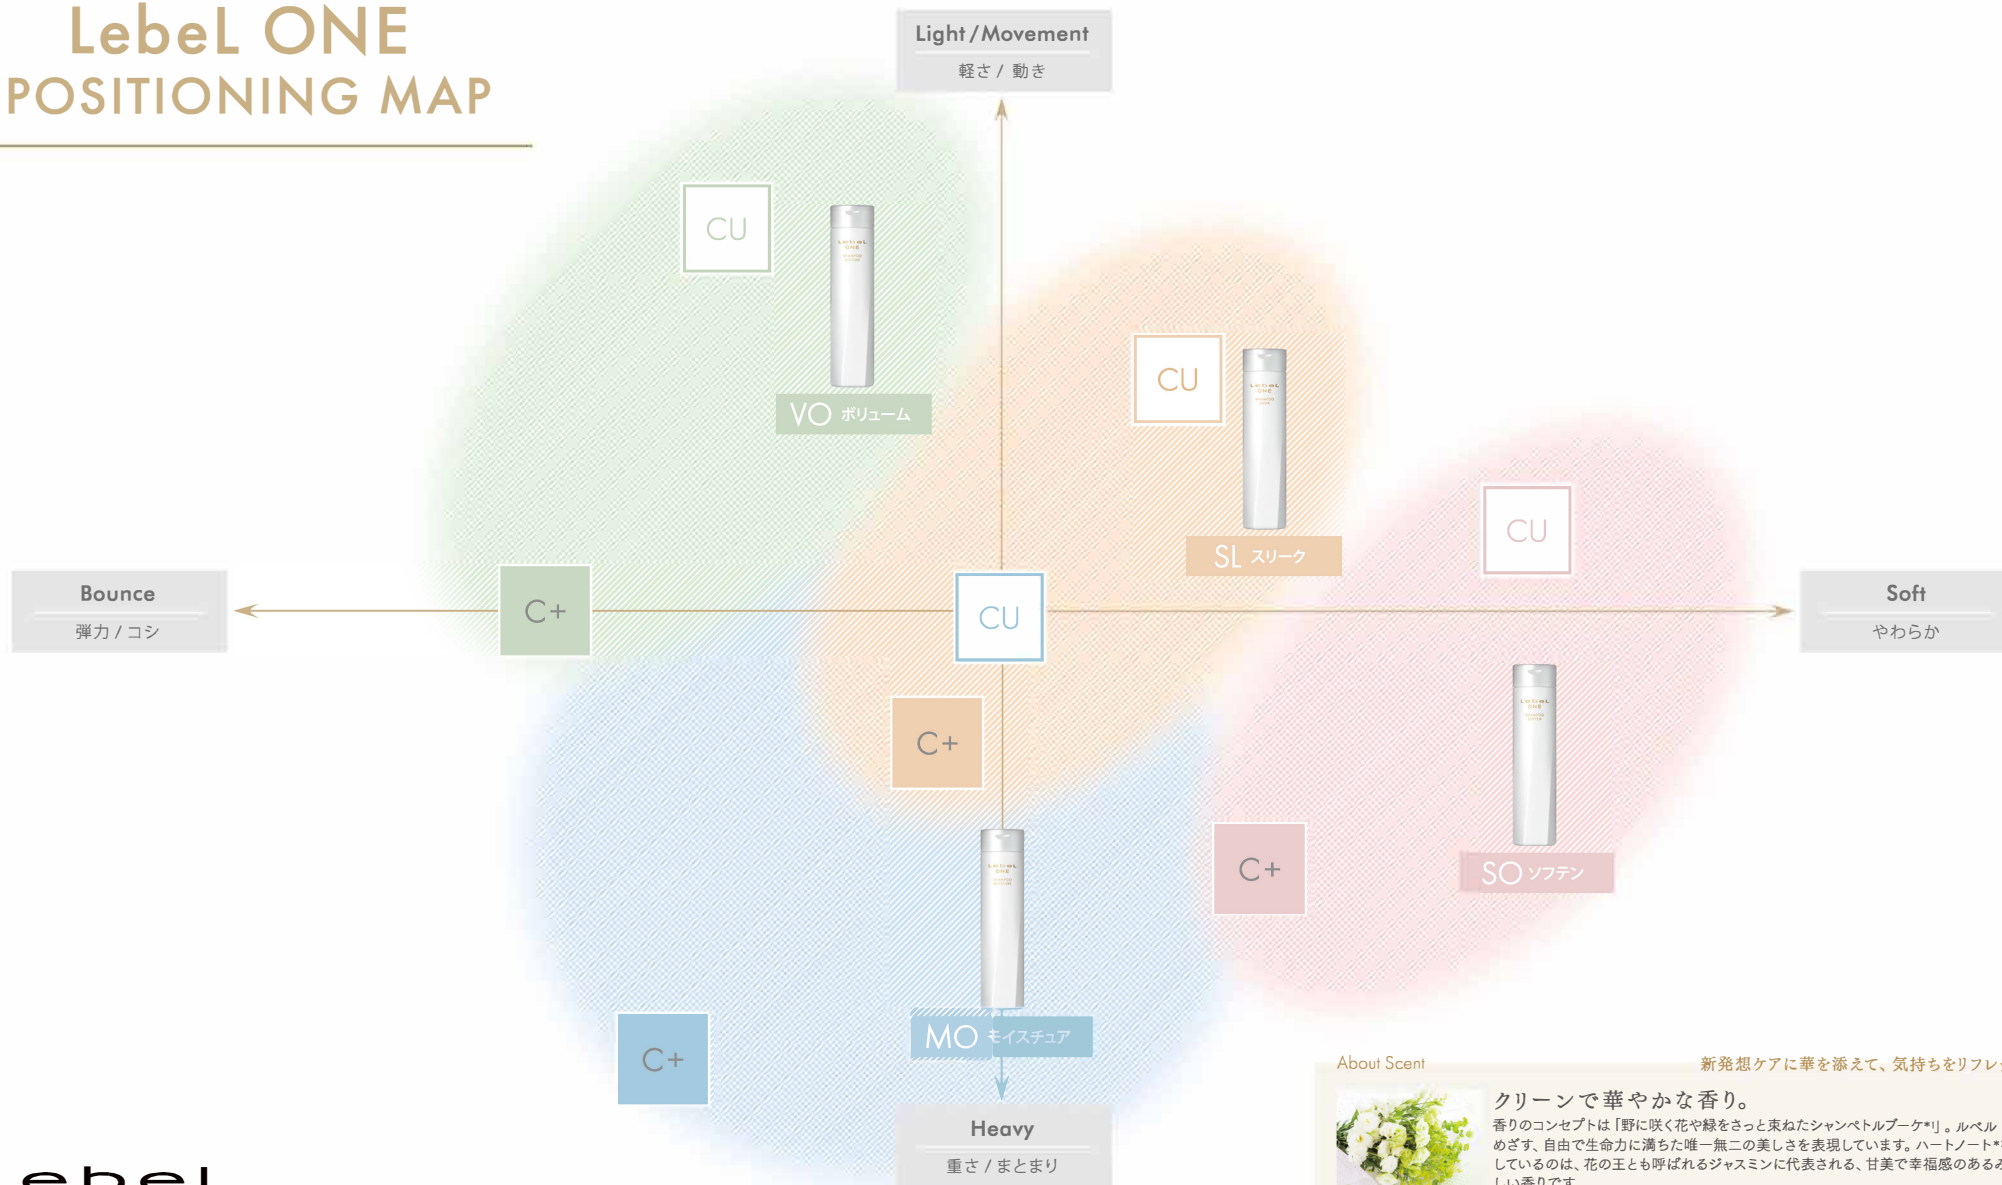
LebeL ONE
POSITIONING MAP

Light / Movement
軽さ / 動き

CU

VO ボリューム

CU

SL スリーク

CU

Bounce
弾力 / コシ

C+

CU

Soft
やわらか

C+

C+

SO ソフテン

MO モイスチュア

C+

Heavy
重さ / まとまり

About Scent

新発想ケアに華を添えて、気持ちをリフレ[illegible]

クリーンで華やかな香り。
香りのコンセプトは「野に咲く花や緑をさっと束ねたシャンペトルブーケ*1」。ルベル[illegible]めざす、自由で生命力に満ちた唯一無二の美しさを表現しています。ハートノート*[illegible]しているのは、花の王とも呼ばれるジャスミンに代表される、甘美で幸福感のある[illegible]
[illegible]

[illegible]ebel